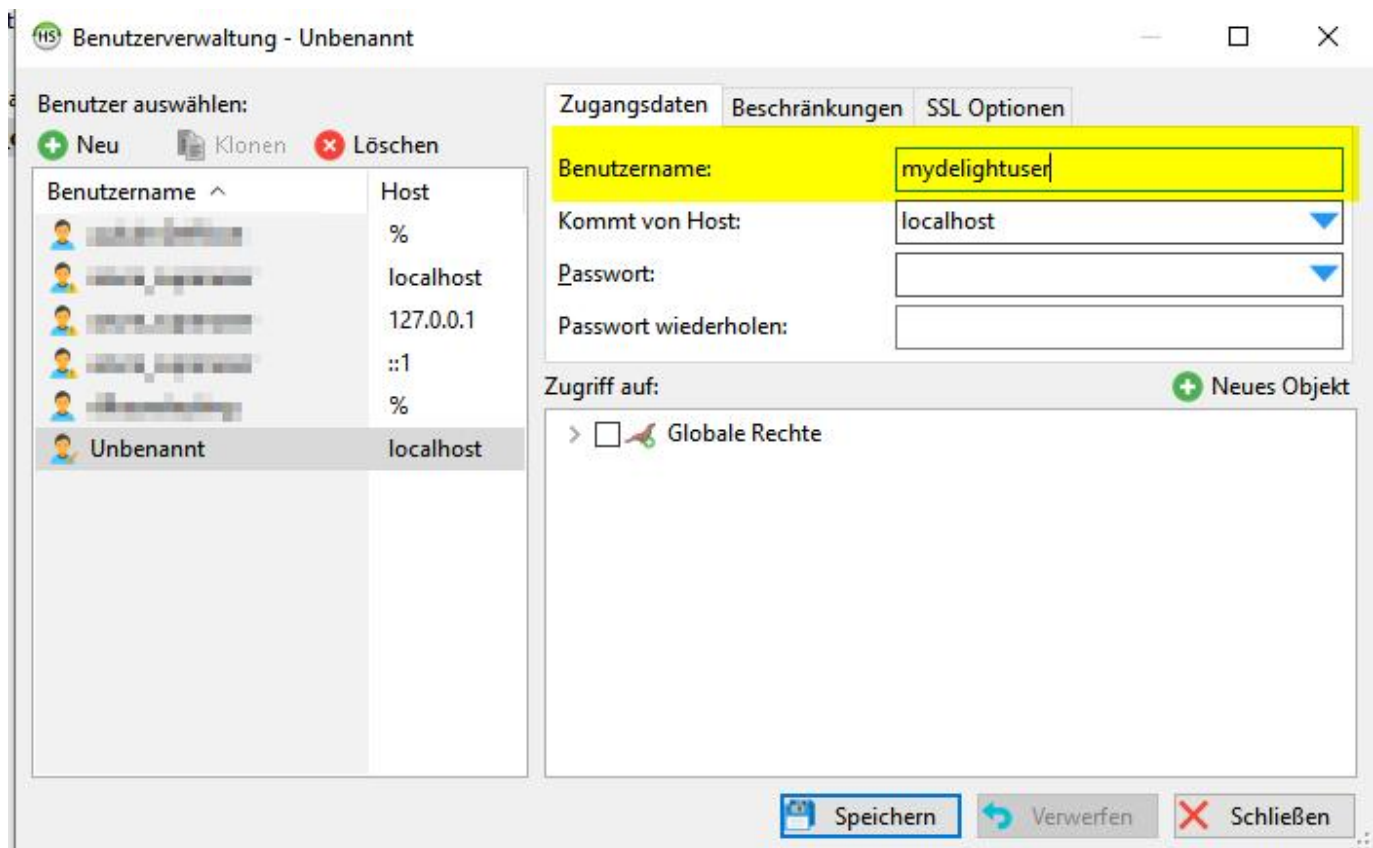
HS Benutzerverwaltung - Unbenannt

Benutzer auswählen:

Neu Klonen Löschen

| Benutzername ^ | Host |
|---|---|
| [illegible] | % |
| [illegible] | localhost |
| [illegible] | 127.0.0.1 |
| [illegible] | ::1 |
| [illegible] | % |
| Unbenannt | localhost |

Zugangsdaten Beschränkungen SSL Optionen

Benutzername: mydelightuser

Kommt von Host: localhost

Passwort:

Passwort wiederholen:

Zugriff auf:

Neues Objekt

Globale Rechte

Speichern Verwerfen Schließen